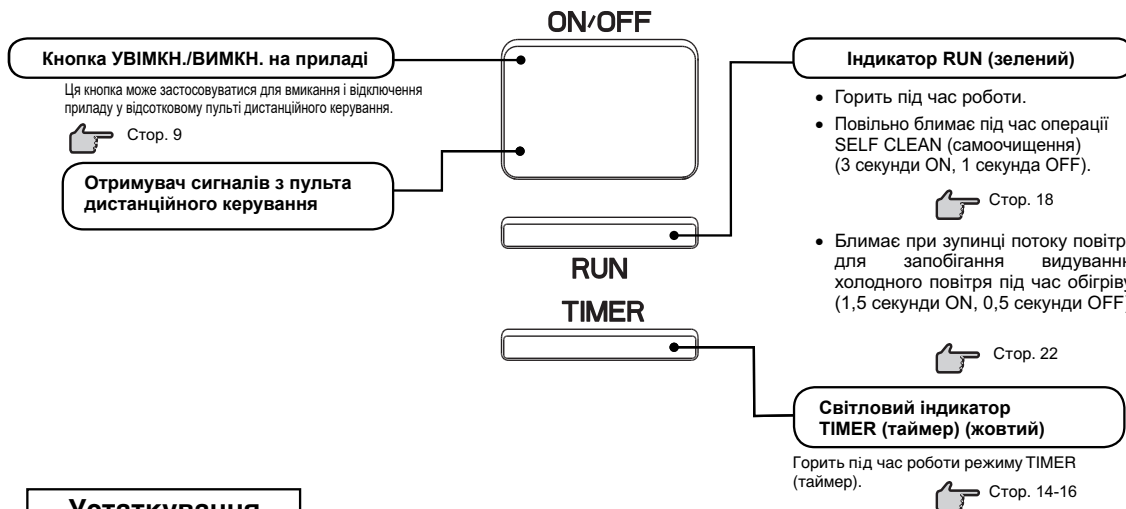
ON/OFF

Кнопка УВІМКН./ВИМКН. на приладі

Ця кнопка може застосовуватися для вмикання і відключення приладу у відсотковому пульті дистанційного керування.

Стор. 9

Отримувач сигналів з пульта дистанційного керування

RUN

TIMER

Індикатор RUN (зелений)

• Горить під час роботи.
• Повільно блимає під час операції SELF CLEAN (самоочищення) (3 секунди ON, 1 секунда OFF).

Стор. 18

• Блимає при зупинці потоку повітр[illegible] для запобігання видуванн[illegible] холодного повітря під час обігріву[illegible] (1,5 секунди ON, 0,5 секунди OFF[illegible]

Стор. 22

Світловий індикатор TIMER (таймер) (жовтий)

Горить під час роботи режиму TIMER (таймер).

Стор. 14-16

Устаткування